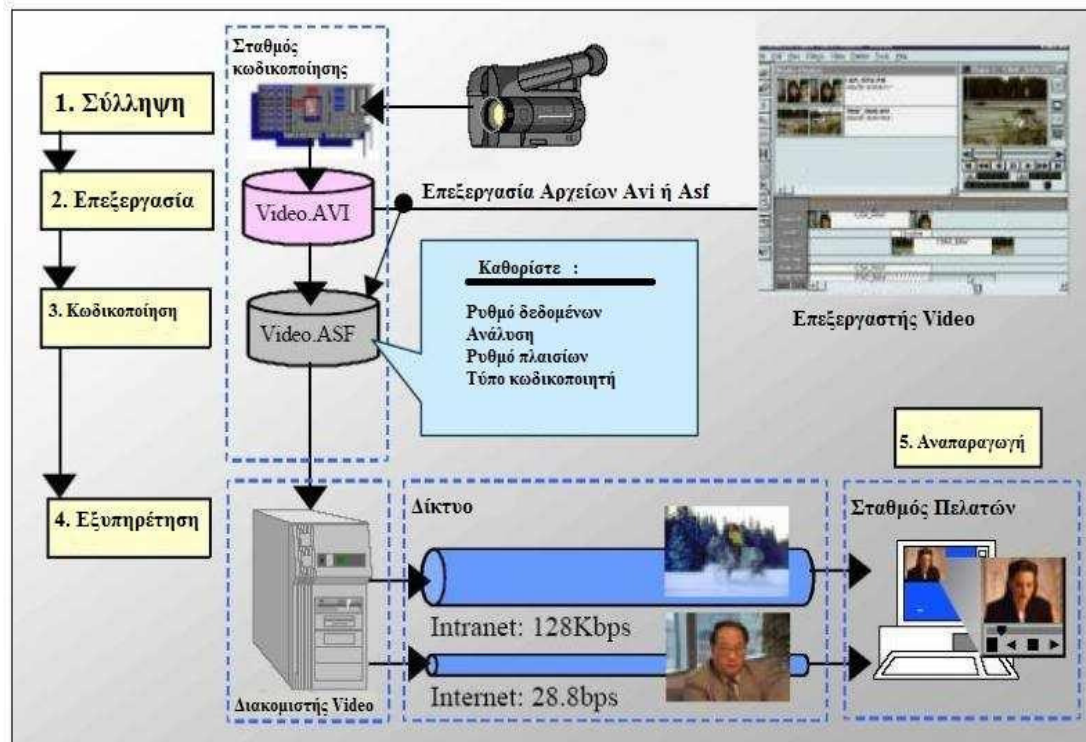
Σταθμός κωδικοποίησης

1. Σύλληψη

2. Επεξεργασία

3. Κωδικοποίηση

4. Εξυπηρέτηση

Video.AVI

Video.ASF

Επεξεργασία Αρχείων Avi ή Asf

Καθορίστε :

Ρυθμό δεδομένων
Ανάλυση
Ρυθμό πλαισίων
Τύπο κωδικοποιητή

Επεξεργαστής Video

5. Αναπαραγωγή

Δίκτυο

Σταθμός Πελατών

Intranet: 128Kbps

Internet: 28.8bps

Διακομιστής Video